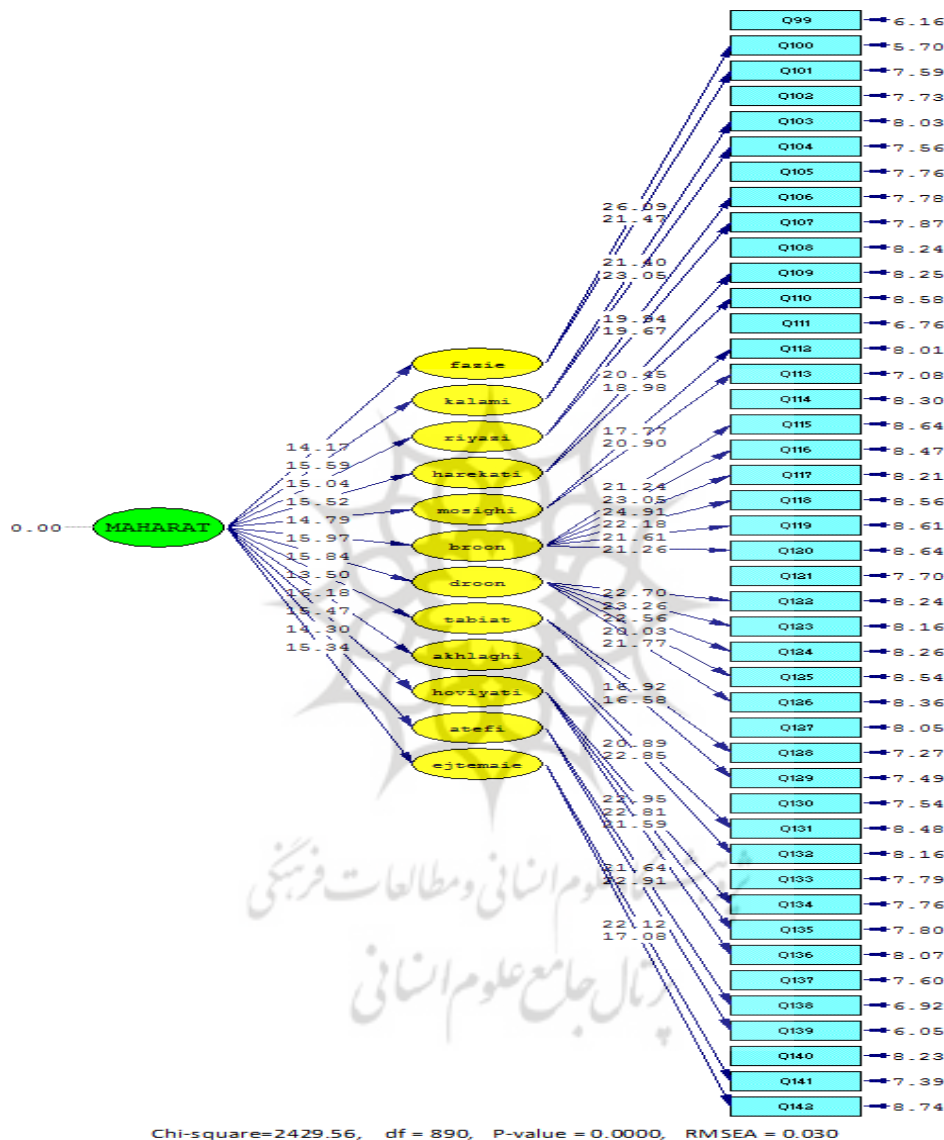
0.00 MAHARAT

14.17
15.59
15.04
15.52
14.79
15.97
15.84
13.50
16.18
15.47
14.30
15.34

fazie
kalami
riyazi
harekati
mosighi
broon
droon
tabiat
akhlaghi
hoviyati
atefi
ejtemaie

26.09
21.47
21.40
23.05
19.84
19.67
20.45
18.98
17.77
20.90
21.24
23.05
24.91
22.18
21.61
21.26
22.70
23.26
22.56
20.03
21.77
16.92
16.58
20.89
22.85
22.95
22.81
21.59
21.64
22.91
22.12
17.08

Q99 6.16
Q100 5.70
Q101 7.59
Q102 7.73
Q103 8.03
Q104 7.56
Q105 7.76
Q106 7.78
Q107 7.87
Q108 8.24
Q109 8.25
Q110 8.58
Q111 6.76
Q112 8.01
Q113 7.08
Q114 8.30
Q115 8.64
Q116 8.47
Q117 8.21
Q118 8.56
Q119 8.61
Q120 8.64
Q121 7.70
Q122 8.24
Q123 8.16
Q124 8.26
Q125 8.54
Q126 8.36
Q127 8.05
Q128 7.27
Q129 7.49
Q130 7.54
Q131 8.48
Q132 8.16
Q133 7.79
Q134 7.76
Q135 7.80
Q136 8.07
Q137 7.60
Q138 6.92
Q139 6.05
Q140 8.23
Q141 7.39
Q142 8.74

پژوهشگاه علوم انسانی و مطالعات فرهنگی
پرتال جامع علوم انسانی

Chi-square=2429.56, df = 890, P-value = 0.0000, RMSEA = 0.030